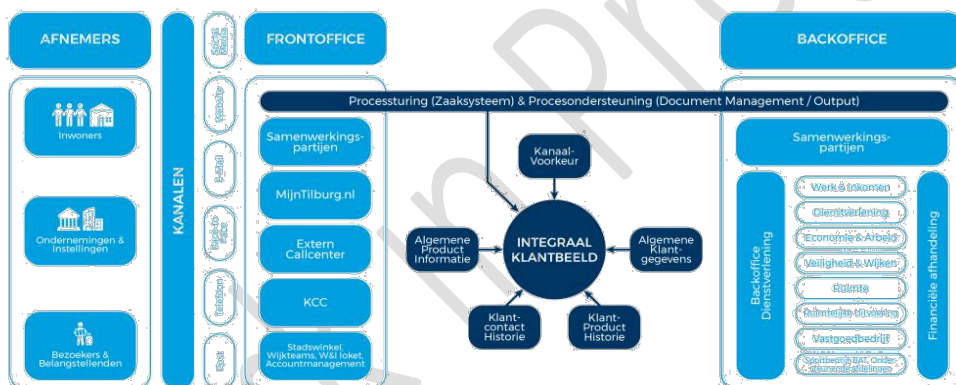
AFNEMERS

Inwoners

Ondernemingen & Instellingen

Bezoekers & Belangstellenden

KANALEN

Social Media

Website

E-Mail

Balie en KCC

Telefoon

Post

FRONTOFFICE

Processturing (Zaaksysteem) & Procesondersteuning (Document Management / Output)

Samenwerkings-partijen

MijnTilburg.nl

Extern Callcenter

KCC

Stadswinkel, Wijkteams, W&I loket, Accountmanagement

Kanaal-Voorkeur

Algemene Product Informatie

INTEGRAAL KLANTBEELD

Algemene Klant-gegevens

Klant-contact Historie

Klant-Product Historie

BACKOFFICE

Samenwerkings-partijen

Backoffice Dienstverlening

Werk & Inkomen

Dienstverlening

Economie & Arbeid

Veiligheid & Wijken

Ruimte

Ruimtelijke Uitvoering

Vastgoedbedrijf

Stadsbeheer BAT, Onderwijs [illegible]

Financiële afhandeling